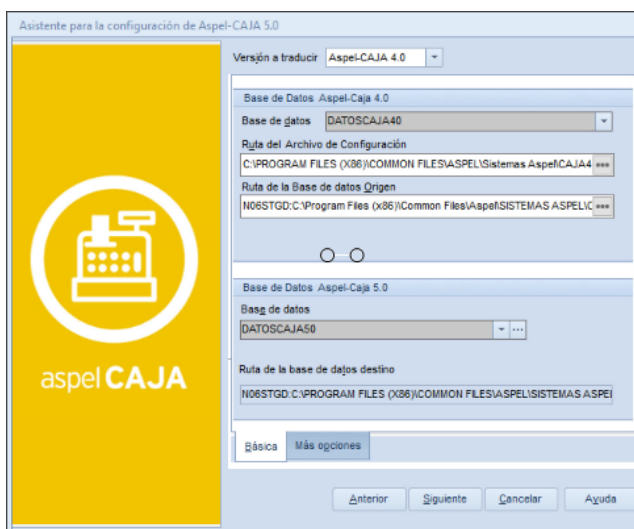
Asistente para la configuración de Aspel-CAJA 5.0

aspel CAJA

Versión a traducir Aspel-CAJA 4.0

Base de Datos Aspel-Caja 4.0

Base de datos DATOSCAJA40

Ruta del Archivo de Configuración

C:\PROGRAM FILES (X86)\COMMON FILES\ASPEL\Sistemas Aspel\CAJA4

Ruta de la Base de datos Origen

N06STGD:C:\Program Files (x86)\Common Files\Aspel\SISTEMAS ASPEL\C

Base de Datos Aspel-Caja 5.0

Base de datos

DATOSCAJA50

Ruta de la base de datos destino

N06STGD:C:\PROGRAM FILES (X86)\COMMON FILES\ASPEL\SISTEMAS ASPEI

Básica Más opciones

Anterior Siguiente Cancelar Ayuda